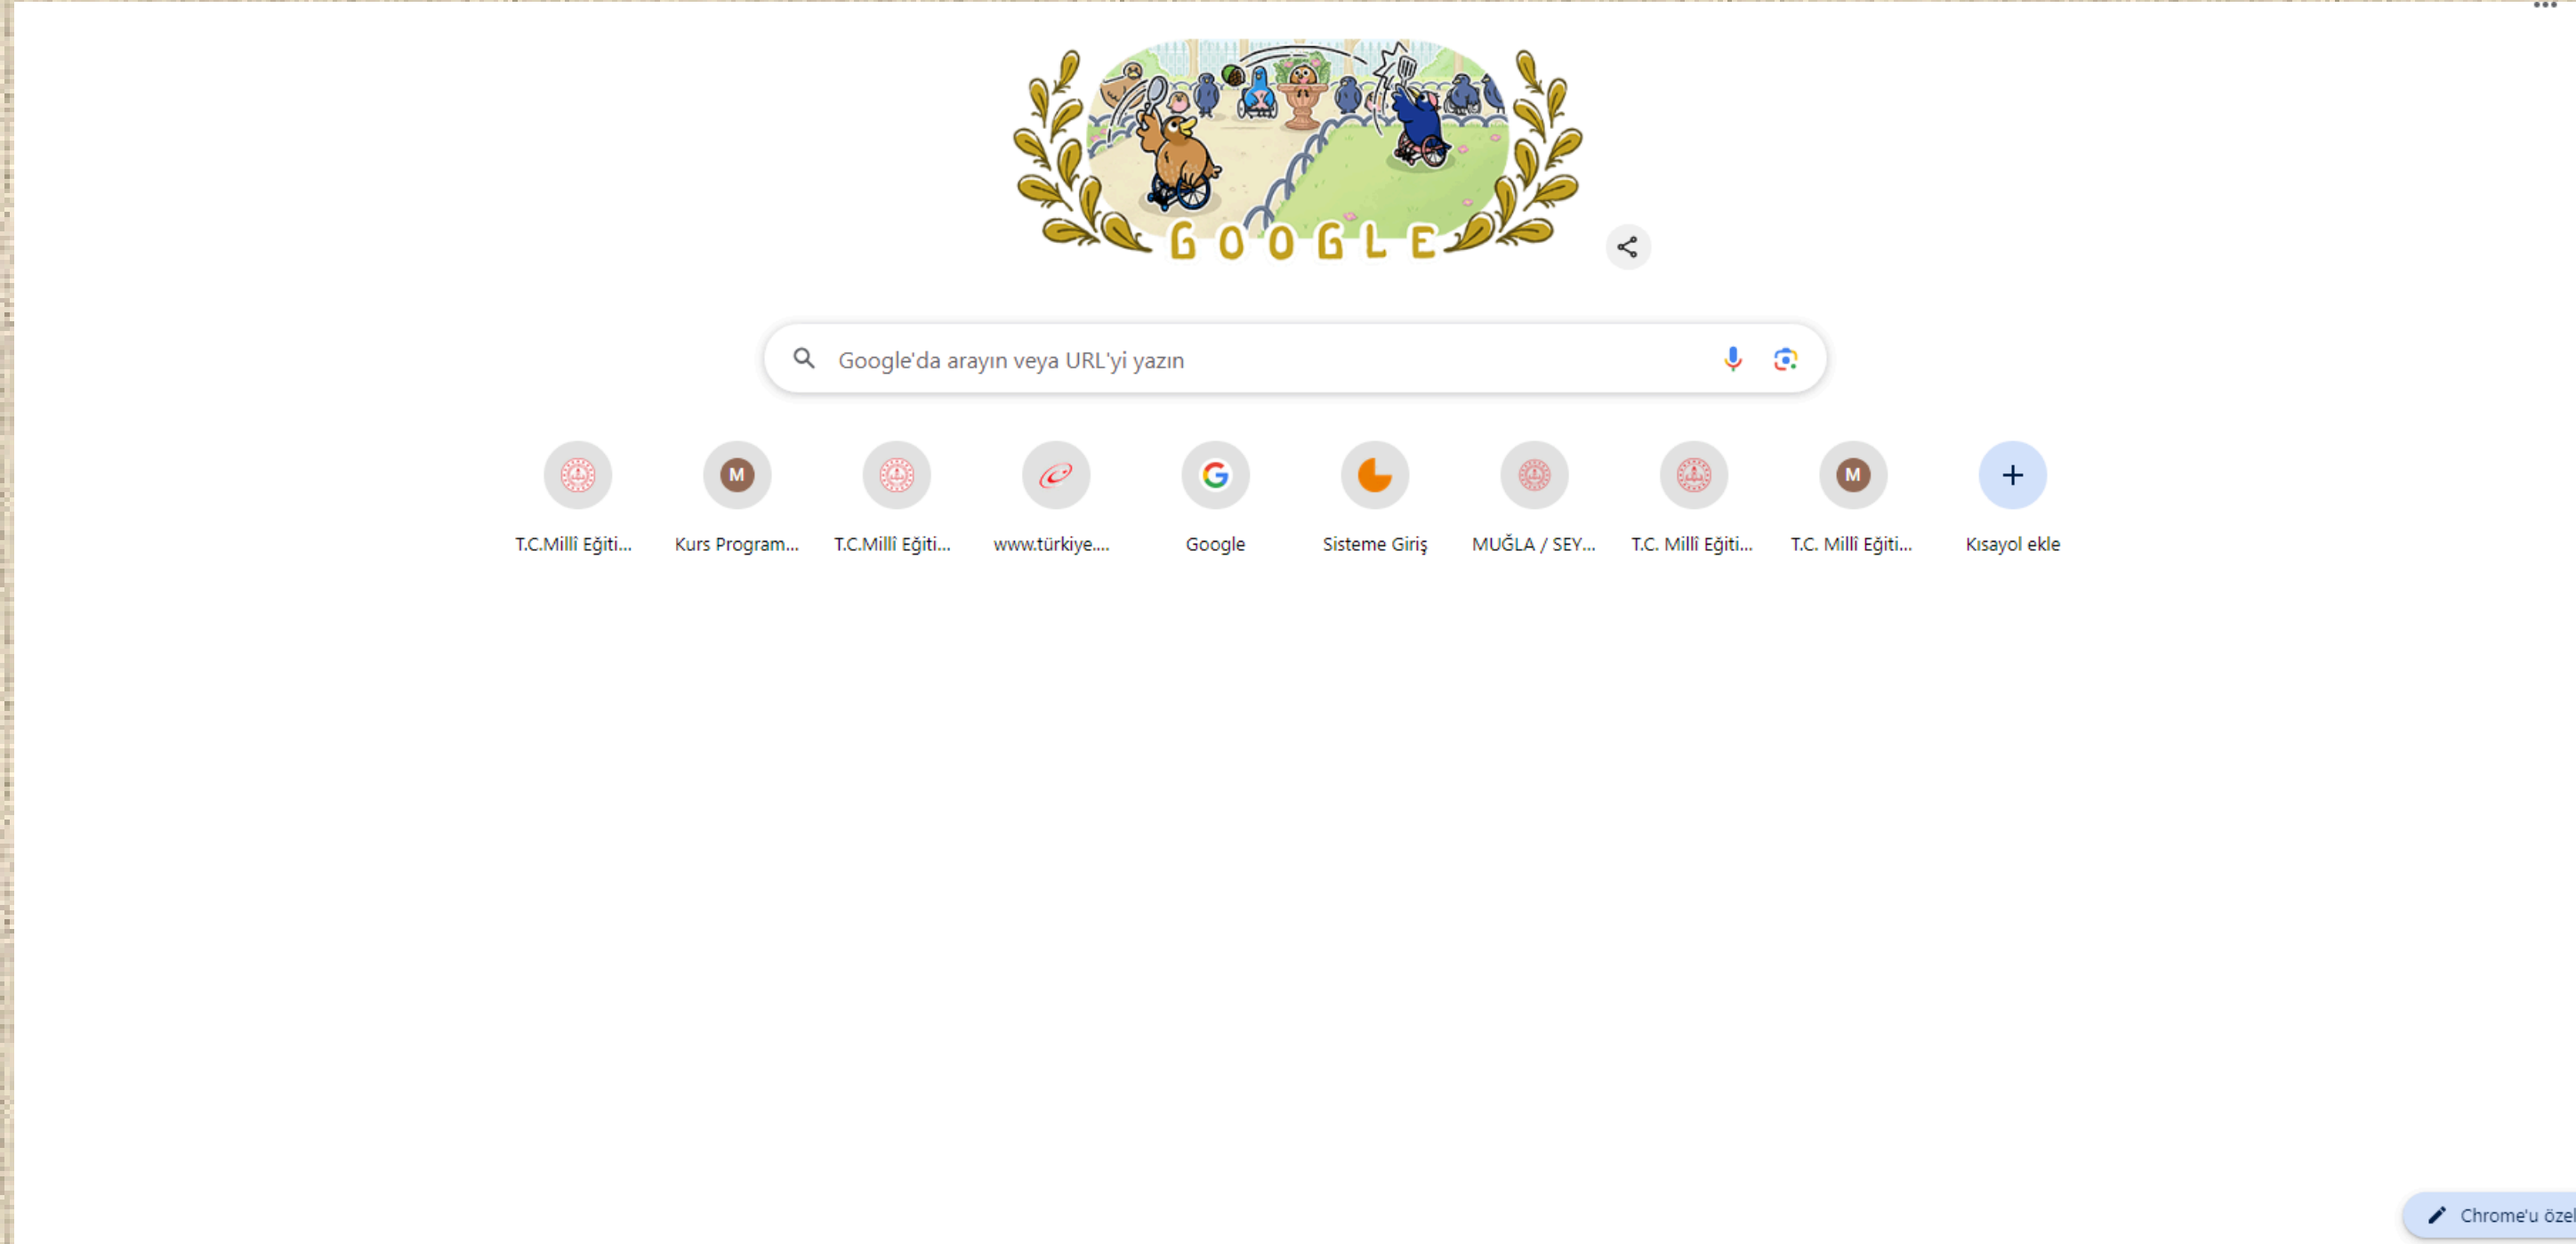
GOOGLE

Google'da arayın veya URL'yi yazın

M

M

T.C.Millî Eğiti... Kurs Program... T.C.Millî Eğiti... www.türkiye.... Google Sisteme Giriş MUĞLA / SEY... T.C. Millî Eğiti... T.C. Millî Eğiti... Kısayol ekle

Chrome'u özel